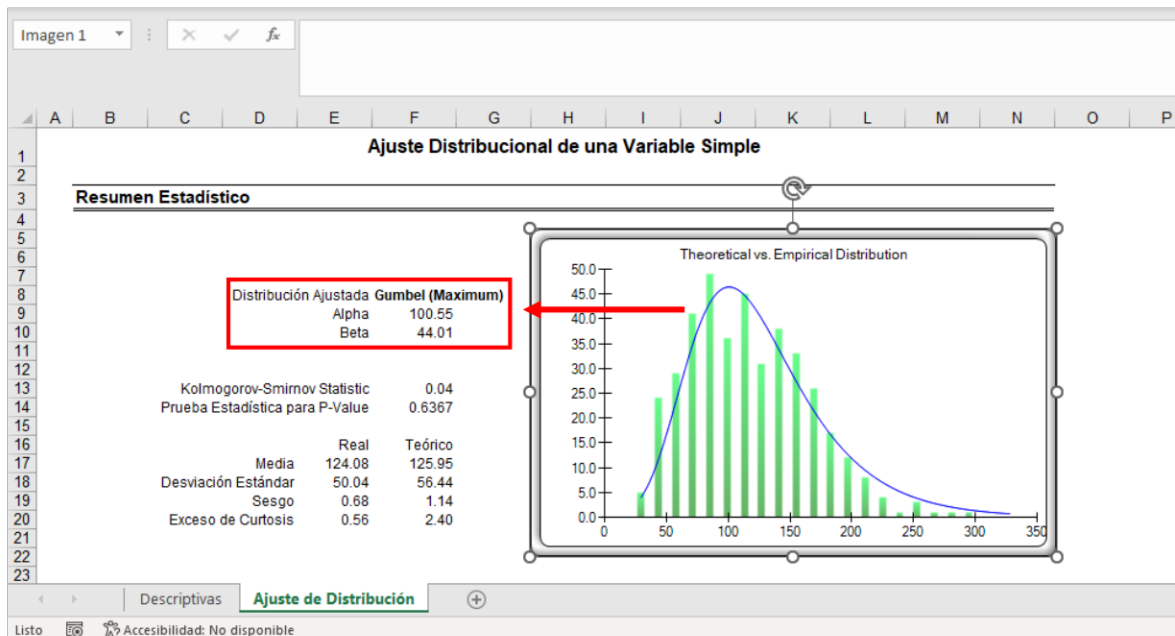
Imagen 1

A B C D E F G H I J K L M N O P

1 Ajuste Distribucional de una Variable Simple
2
3 Resumen Estadístico
4
5
6
7
8 Distribución Ajustada Gumbel (Maximum)
9 Alpha 100.55
10 Beta 44.01
11
12
13 Kolmogorov-Smirnov Statistic 0.04
14 Prueba Estadística para P-Value 0.6367
15
16 Real Teórico
17 Media 124.08 125.95
18 Desviación Estándar 50.04 56.44
19 Sesgo 0.68 1.14
20 Exceso de Curtosis 0.56 2.40
21
22
23

Theoretical vs. Empirical Distribution

50.0
45.0
40.0
35.0
30.0
25.0
20.0
15.0
10.0
5.0
0.0
0 50 100 150 200 250 300 350

Descriptivas Ajuste de Distribución

Listo Accesibilidad: No disponible